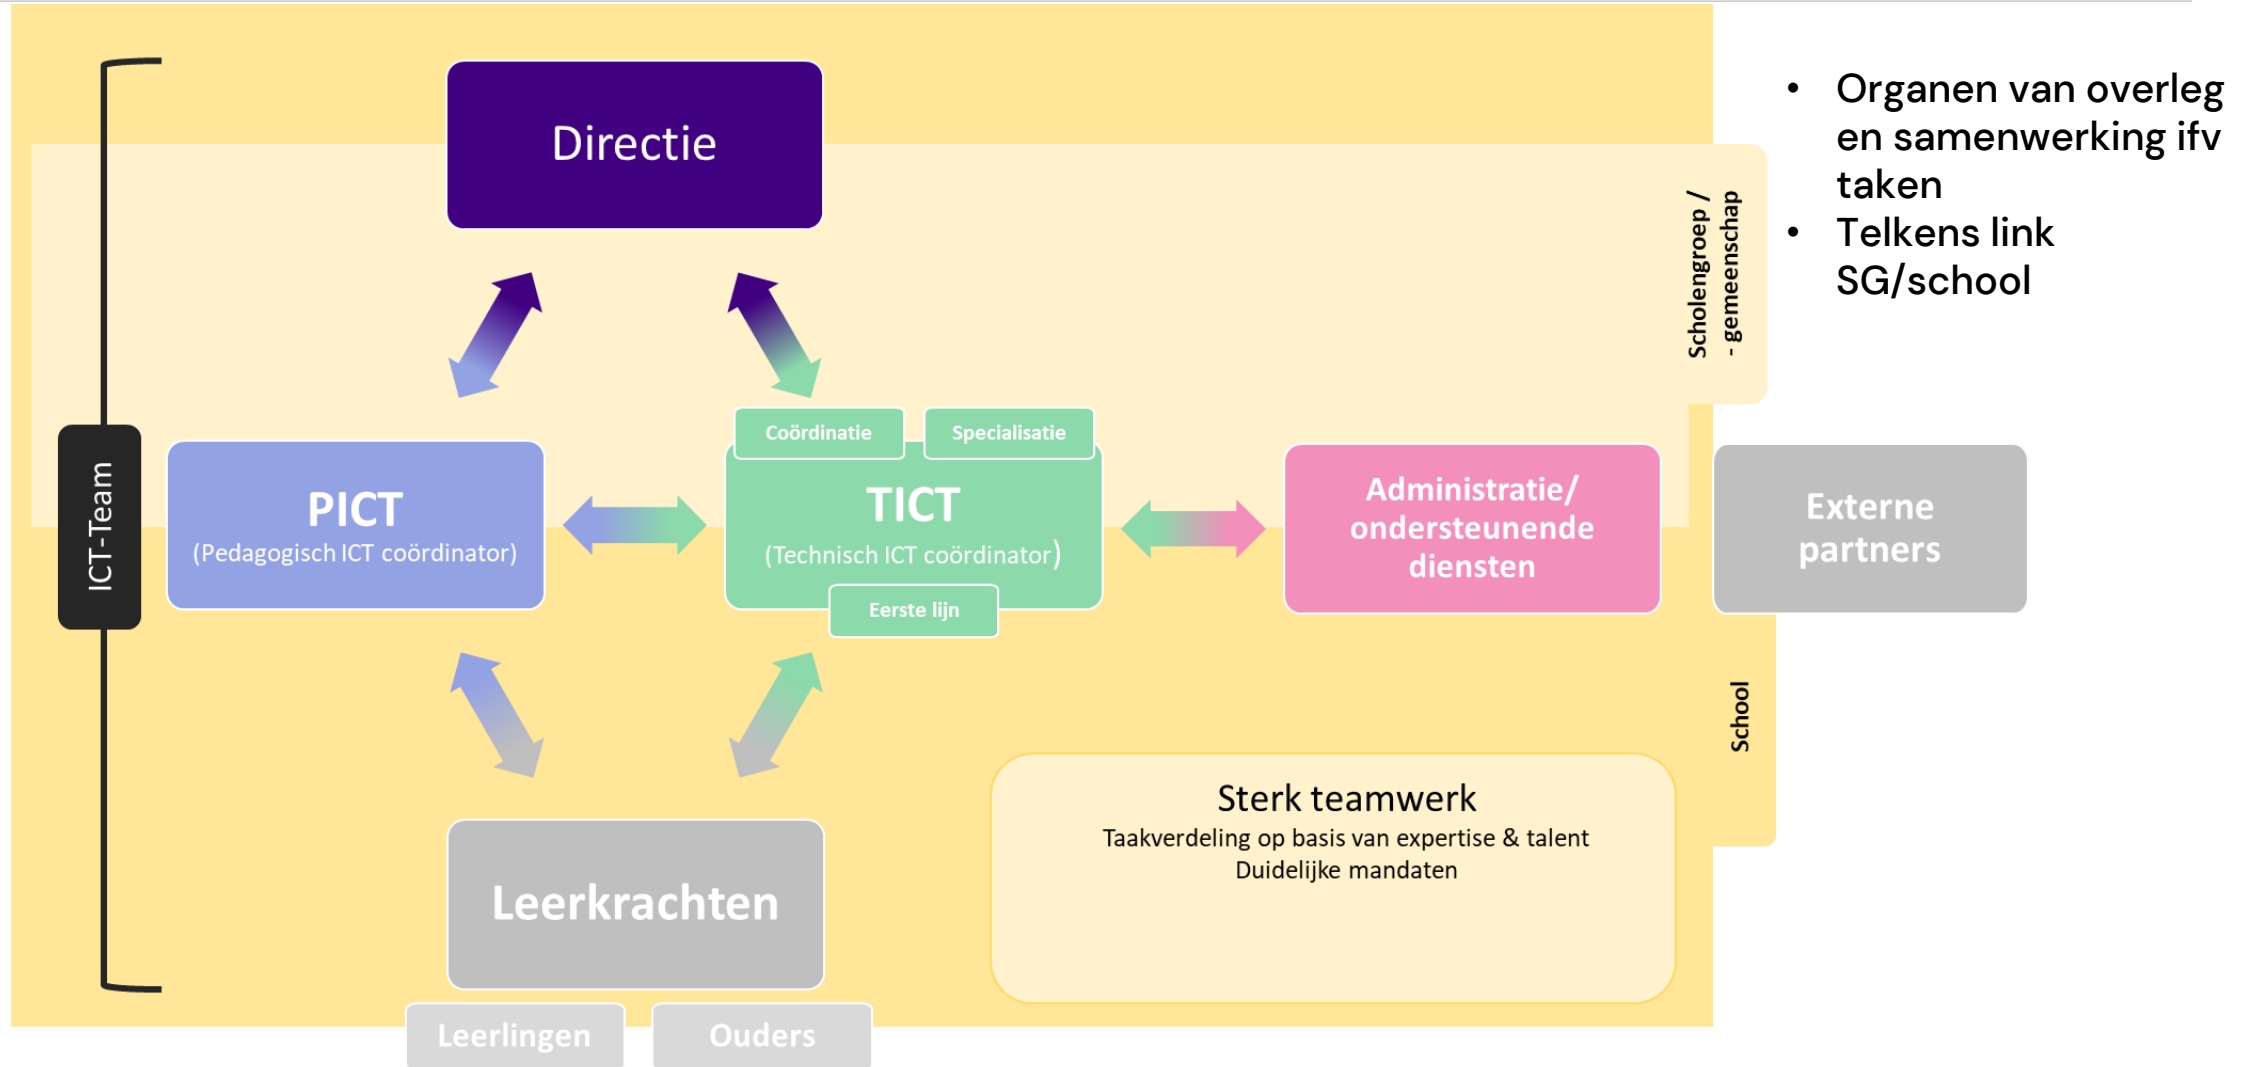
- Organen van overleg en samenwerking ifv taken
- Telkens link SG/school

Directie

ICT-Team

Scholengroep / - gemeenschap

PICT
(Pedagogisch ICT coördinator)

Coördinatie

Specialisatie

TICT
(Technisch ICT coördinator)

Eerste lijn

Administratie/ ondersteunende diensten

Externe partners

School

Sterk teamwerk
Taakverdeling op basis van expertise & talent
Duidelijke mandaten

Leerkrachten

Leerlingen

Ouders